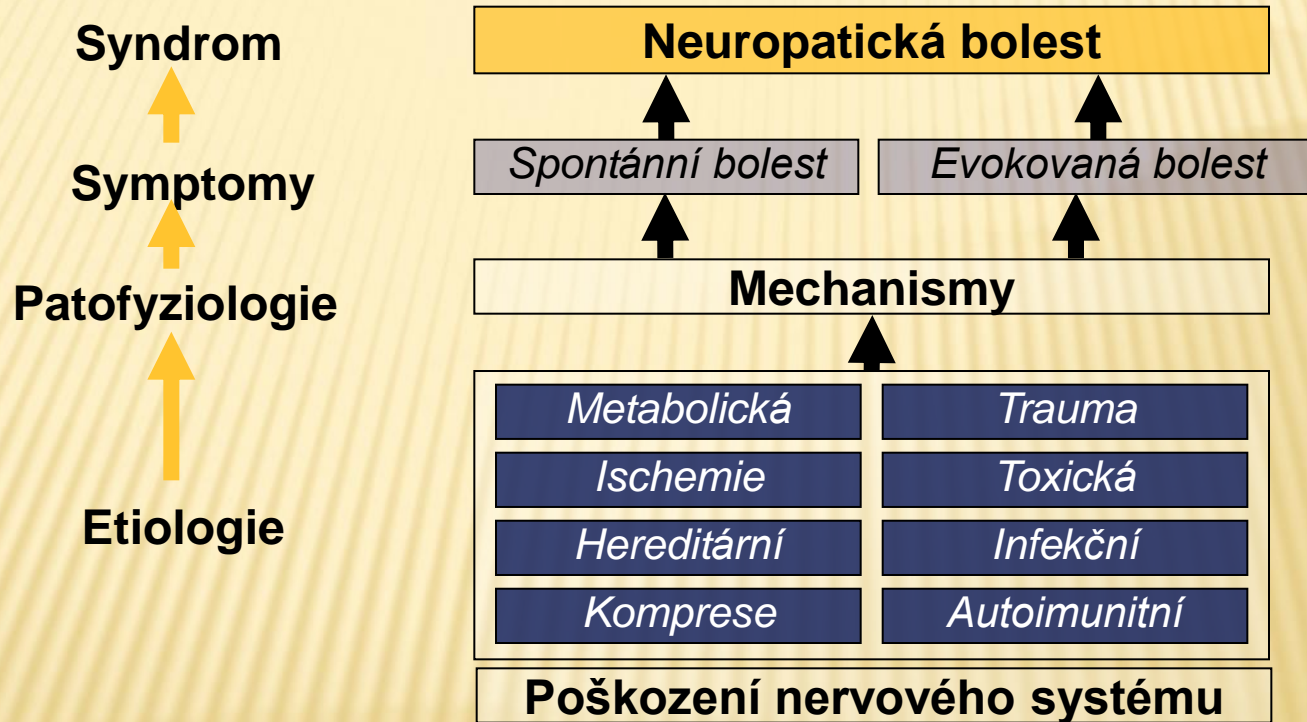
Syndrom

Symptomy

Patofyziologie

Etiologie

Neuropatická bolest

Spontánní bolest

Evokovaná bolest

Mechanismy

| Metabolická | Trauma |
|---|---|
| Ischemie | Toxická |
| Hereditární | Infekční |
| Komprese | Autoimunitní |

Poškození nervového systému